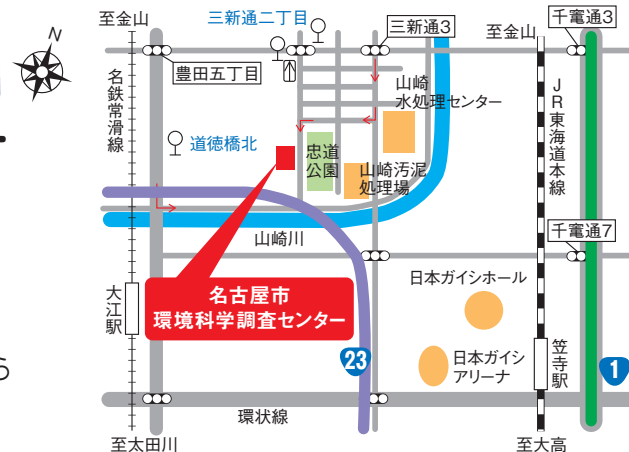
N

至金山

三新通二丁目

三新通3

至金山

千竈通3

豊田五丁目

名鉄常滑線

山崎水処理センター

JR東海道本線

道徳橋北

忠道公園

山崎汚泥処理場

山崎川

千竈通7

大江駅

名古屋市
環境科学調査センター

日本ガイシホール

23

日本ガイシアリーナ

笠寺駅

1

環状線

至太田川

至大高

6